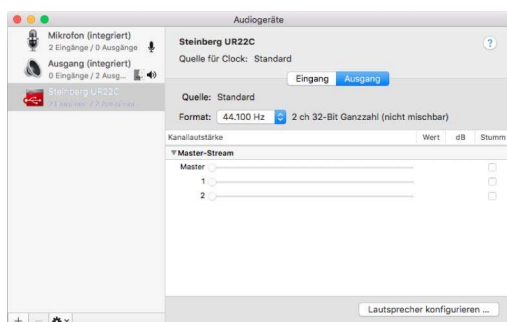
Audiogeräte

Mikrofon (integriert)
2 Eingänge / 0 Ausgänge

Ausgang (integriert)
0 Eingänge / 2 Ausg...

Steinberg UR22C
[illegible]

Steinberg UR22C
Quelle für Clock: Standard

?

Eingang Ausgang

Quelle: Standard

Format: 44.100 Hz 2 ch 32-Bit Ganzzahl (nicht mischbar)

| Kanallautstärke | Wert | dB | Stumm |
|---|---|---|---|
| ▼Master-Stream | | | |
| Master | | | |
| 1 | | | |
| 2 | | | |

Lautsprecher konfigurieren ...

+ −